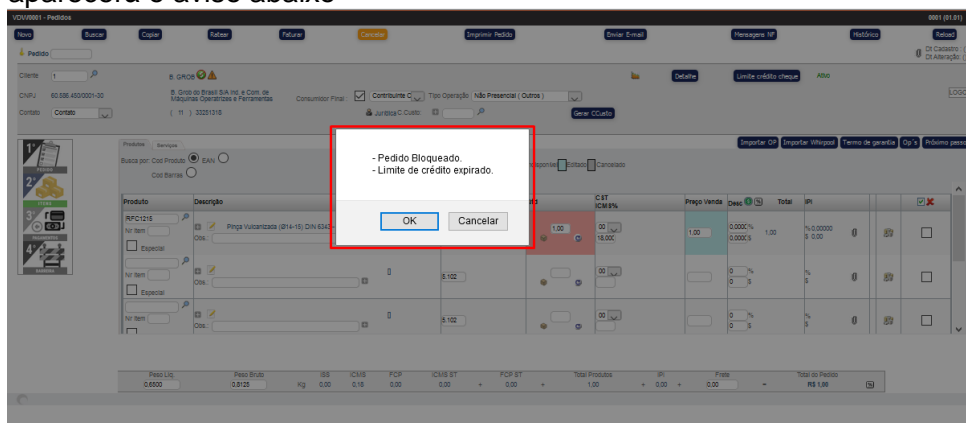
apareceorá o aviso abaixo

VDV0001 - Pedidos
0001 (01.01)

Novo Buscar Copiar Rateio Faturar Cancelar Imprimir Pedido Enviar E-mail Mensagem NF Histórico Reload

Pedido

Dt Cadastro
Dt Alteração

Cliente 1
B. GROB
Detalhe Limite crédito cheque Alto

CNPJ 60.598.450/0001-30
B. Grob do Brasil S/A Ind. e Com. de Máquinas Operatrizes e Ferramentas
Consumidor Final Contribuinte C Tipo Operação Não Presencial ( Outros )

Contato Contato
( 11 ) 33251318
Jurídica C.Custo Gerar CCusto

LOGO

1º PEDIDO
2º ITENS
3º PAGAMENTO
4º ENTREGA

Produtos Serviços
Busca por: Cod Produto EAN
Cod Barras

Importar OP Importar Whirlpool Termo de garantia Op's Próximo passo

Disponível Editado Cancelado

Produto Descrição CST ICMS% Preço Venda Desc Total IPI

RFC1215
Nr Item
Especial
Pinça Vulcanizada (Ø14-15) DIN 6343
Obs.:
1,00
00
18,00
1,00
0,0000%
0,0000$
1,00
% 0,00000
$ 0,00

- Pedido Bloqueado.
- Limite de crédito expirado.

OK Cancelar

Nr Item
Especial
Obs.:
5.102
00
%
$

Nr Item
Obs.:
5.102
00
%
$

Peso Líq. 0,6500
Peso Bruto 0,6125 Kg
ISS 0,00
ICMS 0,18
FCP 0,00
ICMS ST 0,00 +
FCP ST 0,00 +
Total Produtos 1,00 +
IPI 0,00 +
Frete 0,00 =
Total do Pedido R$ 1,00